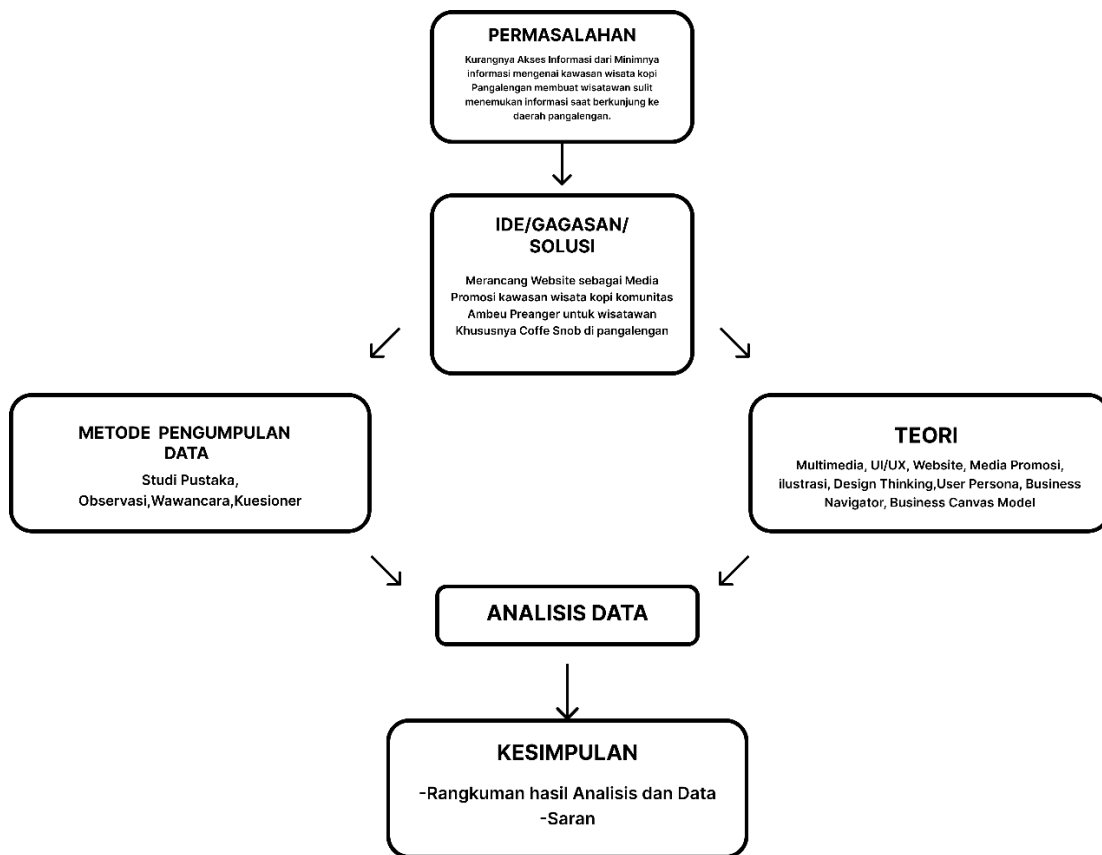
PERMASALAHAN

Kurangnya Akses Informasi dari Minimnya informasi mengenai kawasan wisata kopi Pangalengan membuat wisatawan sulit menemukan informasi saat berkunjung ke daerah pangalengan.

IDE/GAGASAN/ SOLUSI

Merancang Website sebagai Media Promosi kawasan wisata kopi komunitas Ambeu Preanger untuk wisatawan Khususnya Coffe Snob di pangalengan

METODE PENGUMPULAN DATA

Studi Pustaka, Observasi,Wawancara,Kuesioner

TEORI

Multimedia, UI/UX, Website, Media Promosi, ilustrasi, Design Thinking,User Persona, Business Navigator, Business Canvas Model

ANALISIS DATA

KESIMPULAN

-Rangkuman hasil Analisis dan Data
-Saran